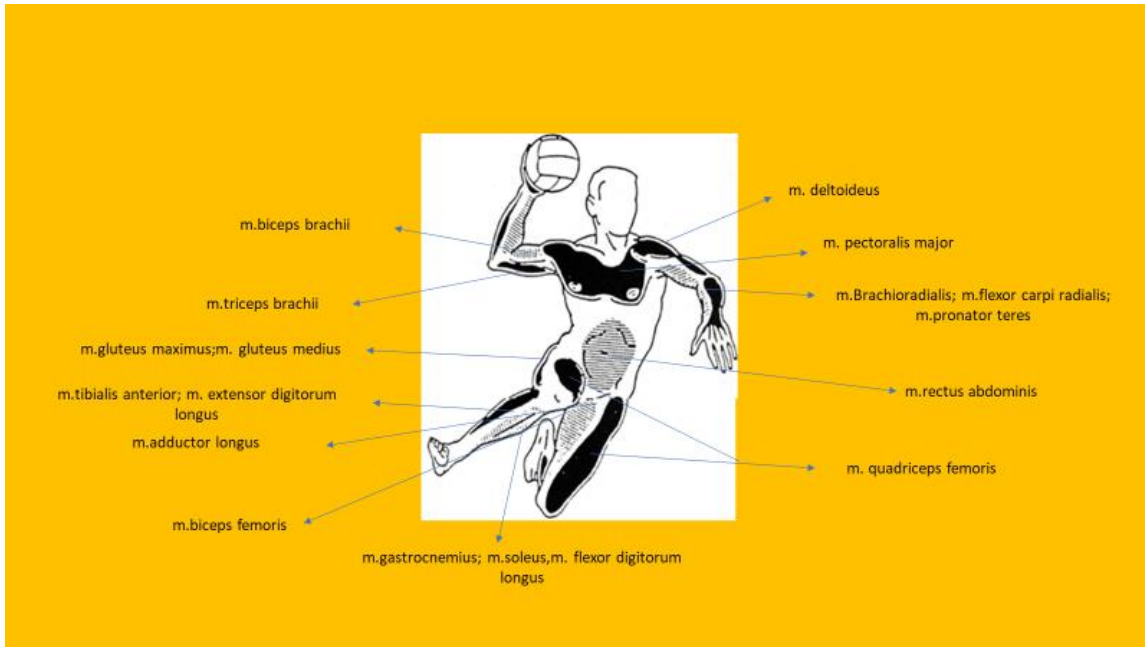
m.biceps brachii

m. deltoideus

m. pectoralis major

m.triceps brachii

m.Brachioradialis; m.flexor carpi radialis; m.pronator teres

m.gluteus maximus;m. gluteus medius

m.rectus abdominis

m.tibialis anterior; m. extensor digitorum longus

m.adductor longus

m. quadriceps femoris

m.biceps femoris

m.gastrocnemius; m.soleus,m. flexor digitorum longus